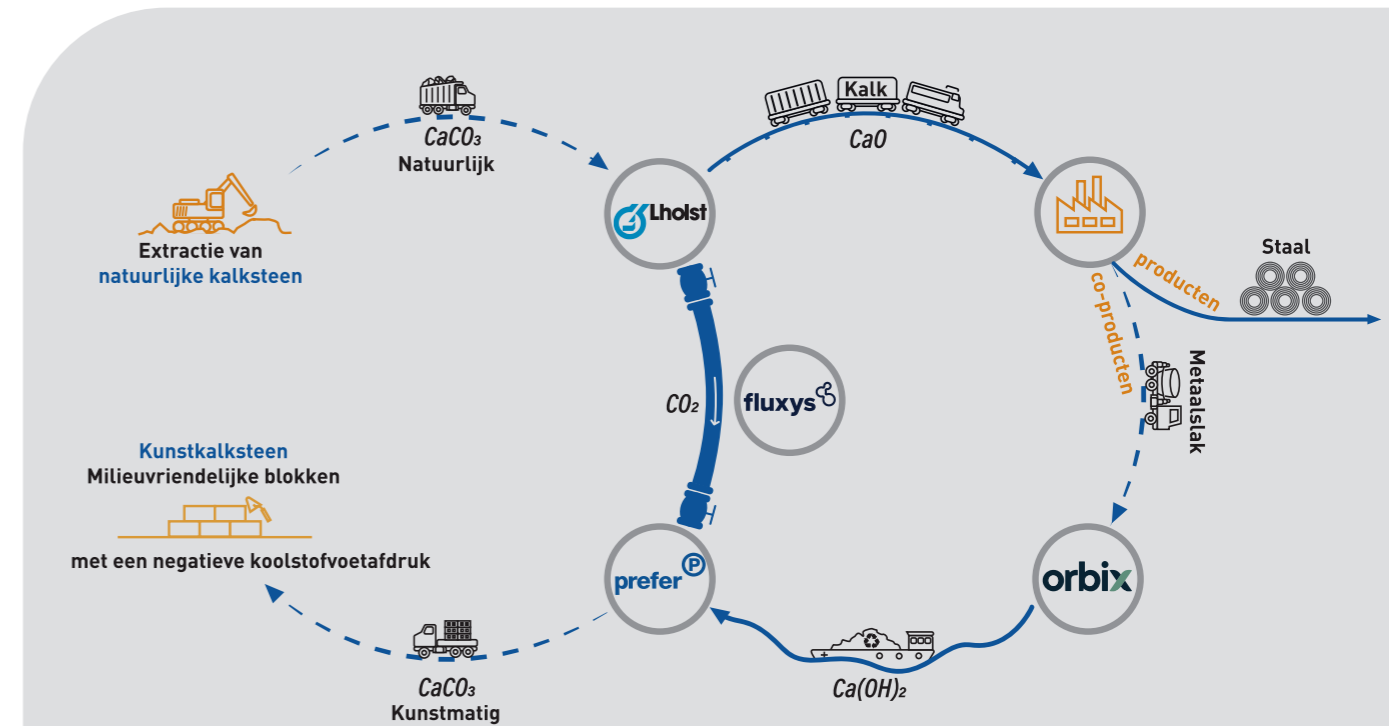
$CaCO_3$
Natuurlijk

Kalk
$CaO$

Extractie van natuurlijke kalksteen

Lhoist

Staal

producten

co-producten

Metaalslak

$CO_2$

fluxys

Kunstkalksteen
Milieuvriendelijke blokken

met een negatieve koolstofvoetafdruk

prefer

orbix

$Ca(OH)_2$

$CaCO_3$
Kunstmatig